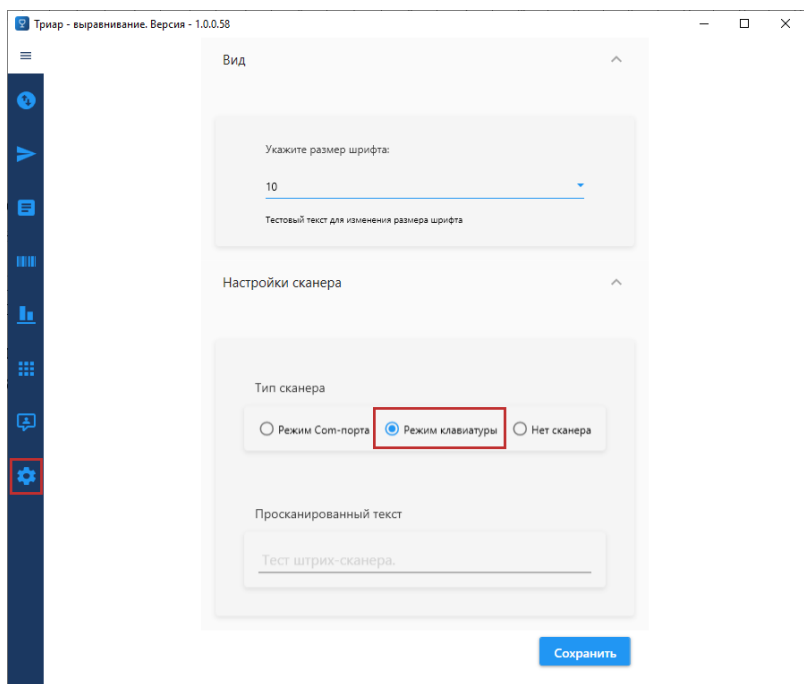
Триар - выравнивание. Версия - 1.0.0.58

Вид

Укажите размер шрифта:

10

Тестовый текст для изменения размера шрифта

Настройки сканера

Тип сканера

Режим Com-порта

Режим клавиатуры

Нет сканера

Просканированный текст

Тест штрих-сканера.

Сохранить